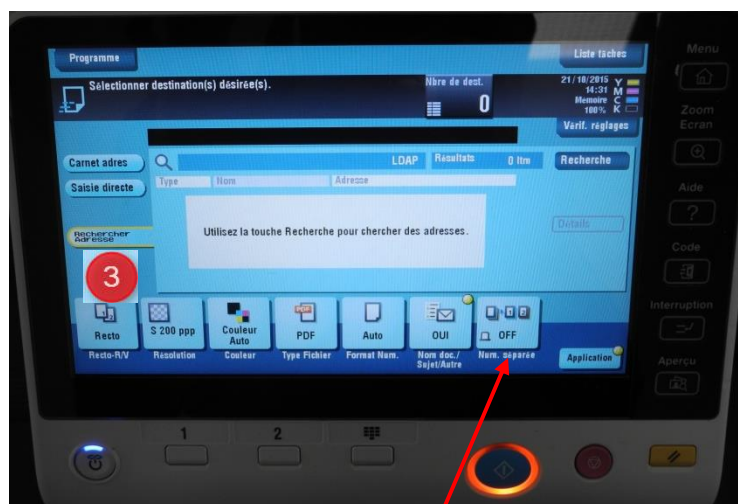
Programme

Liste tâches

Menu

Sélectionner destination(s) désirée(s).

Nbre de dest.

0

21/10/2015 14:31 Mémoire 100%

Y M C K

Zoom Ecran

Vérif. réglages

Carnet adres

LDAP

Résultats

0 ltm

Recherche

Saisie directe

Type

Nom

Adresse

Aide

Rechercher Adresse

Utilisez la touche Recherche pour chercher des adresses.

Détails

Code

3

Interruption

Recto

S 200 ppp

Couleur Auto

PDF

Auto

OUI

OFF

Recto-R/V

Résolution

Couleur

Type Fichier

Format Num.

Nom doc./ Sujet/Autre

Num. séparée

Application

Aperçu

1

2